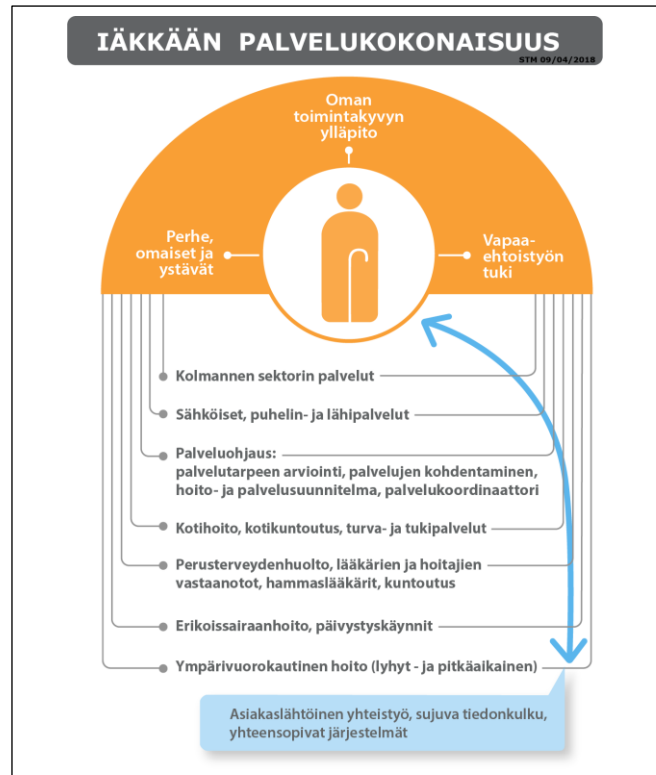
IÄKKÄÄN PALVELUKOKONAISUUS
STM 09/04/2018

Oman toimintakyvyn ylläpito

Perhe, omaiset ja ystävät

Vapaa-ehtoistyön tuki

Kolmannen sektorin palvelut

Sähköiset, puhelin- ja lähipalvelut

Palveluohjaus: palvelutarpeen arviointi, palvelujen kohdentaminen, hoito- ja palvelusuunnitelma, palvelukoordinaattori

Kotihoito, kotikuntoutus, turva- ja tukipalvelut

Perusterveydenhuolto, lääkärien ja hoitajien vastaanotot, hammaslääkärit, kuntoutus

Erikoissairaanhoito, päivystyskäynnit

Ympärivuorokautinen hoito (lyhyt- ja pitkäaikainen)

Asiakaslähtöinen yhteistyö, sujuva tiedonkulku, yhteensopivat järjestelmät